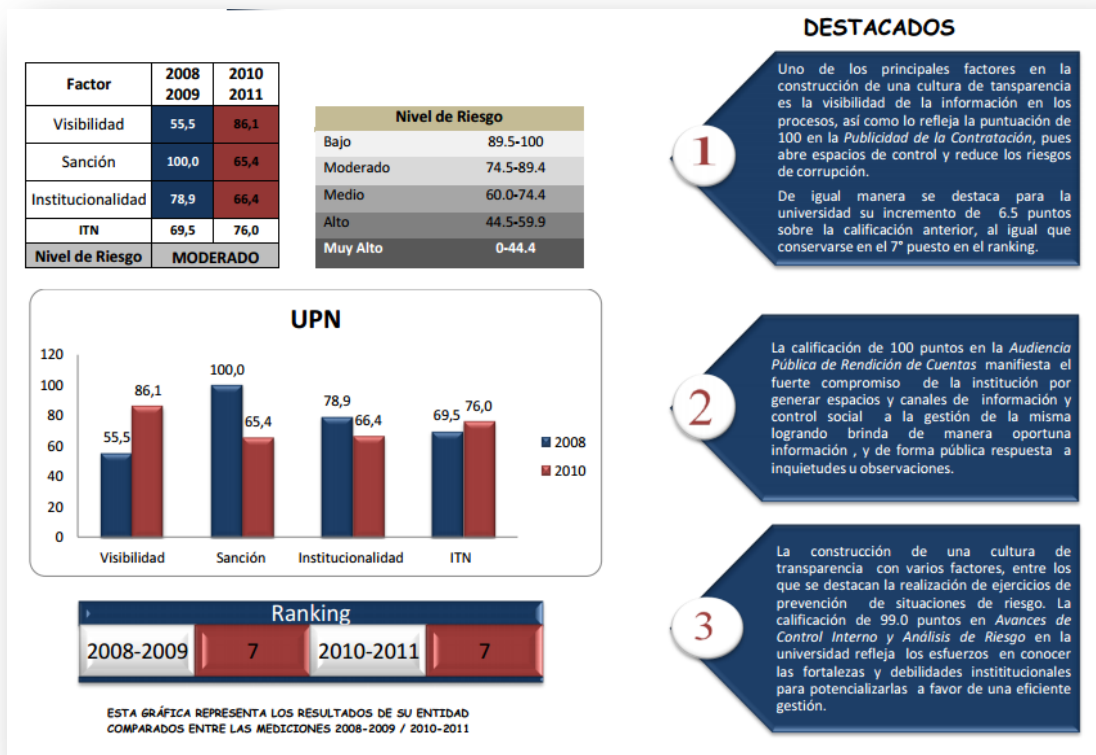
| Factor | 2008 2009 | 2010 2011 |
|---|---|---|
| Visibilidad | 55,5 | 86,1 |
| Sanción | 100,0 | 65,4 |
| Institucionalidad | 78,9 | 66,4 |
| ITN | 69,5 | 76,0 |
| Nivel de Riesgo | MODERADO | |

| Nivel de Riesgo | |
|---|---|
| Bajo | 89.5-100 |
| Moderado | 74.5-89.4 |
| Medio | 60.0-74.4 |
| Alto | 44.5-59.9 |
| Muy Alto | 0-44.4 |

UPN

120
100
80
60
40
20
0

55,5 86,1
100,0 65,4
78,9 66,4
69,5 76,0

Visibilidad Sanción Institucionalidad ITN

2008
2010

Ranking

| 2008-2009 | 7 | 2010-2011 | 7 |
|---|---|---|---|

ESTA GRÁFICA REPRESENTA LOS RESULTADOS DE SU ENTIDAD COMPARADOS ENTRE LAS MEDICIONES 2008-2009 / 2010-2011

DESTACADOS

1

Uno de los principales factores en la construcción de una cultura de tansparencia es la visibilidad de la información en los procesos, así como lo refleja la puntuación de 100 en la Publicidad de la Contratación, pues abre espacios de control y reduce los riesgos de corrupción.

De igual manera se destaca para la universidad su incremento de 6.5 puntos sobre la calificación anterior, al igual que conservarse en el 7° puesto en el ranking.

2

La calificación de 100 puntos en la Audiencia Pública de Rendición de Cuentas manifiesta el fuerte compromiso de la institución por generar espacios y canales de información y control social a la gestión de la misma logrando brinda de manera oportuna información , y de forma pública respuesta a inquietudes u observaciones.

3

La construcción de una cultura de transparencia con varios factores, entre los que se destacan la realización de ejercicios de prevención de situaciones de riesgo. La calificación de 99.0 puntos en Avances de Control Interno y Análisis de Riesgo en la universidad refleja los esfuerzos en conocer las fortalezas y debilidades institutucionales para potencializarlas a favor de una eficiente gestión.